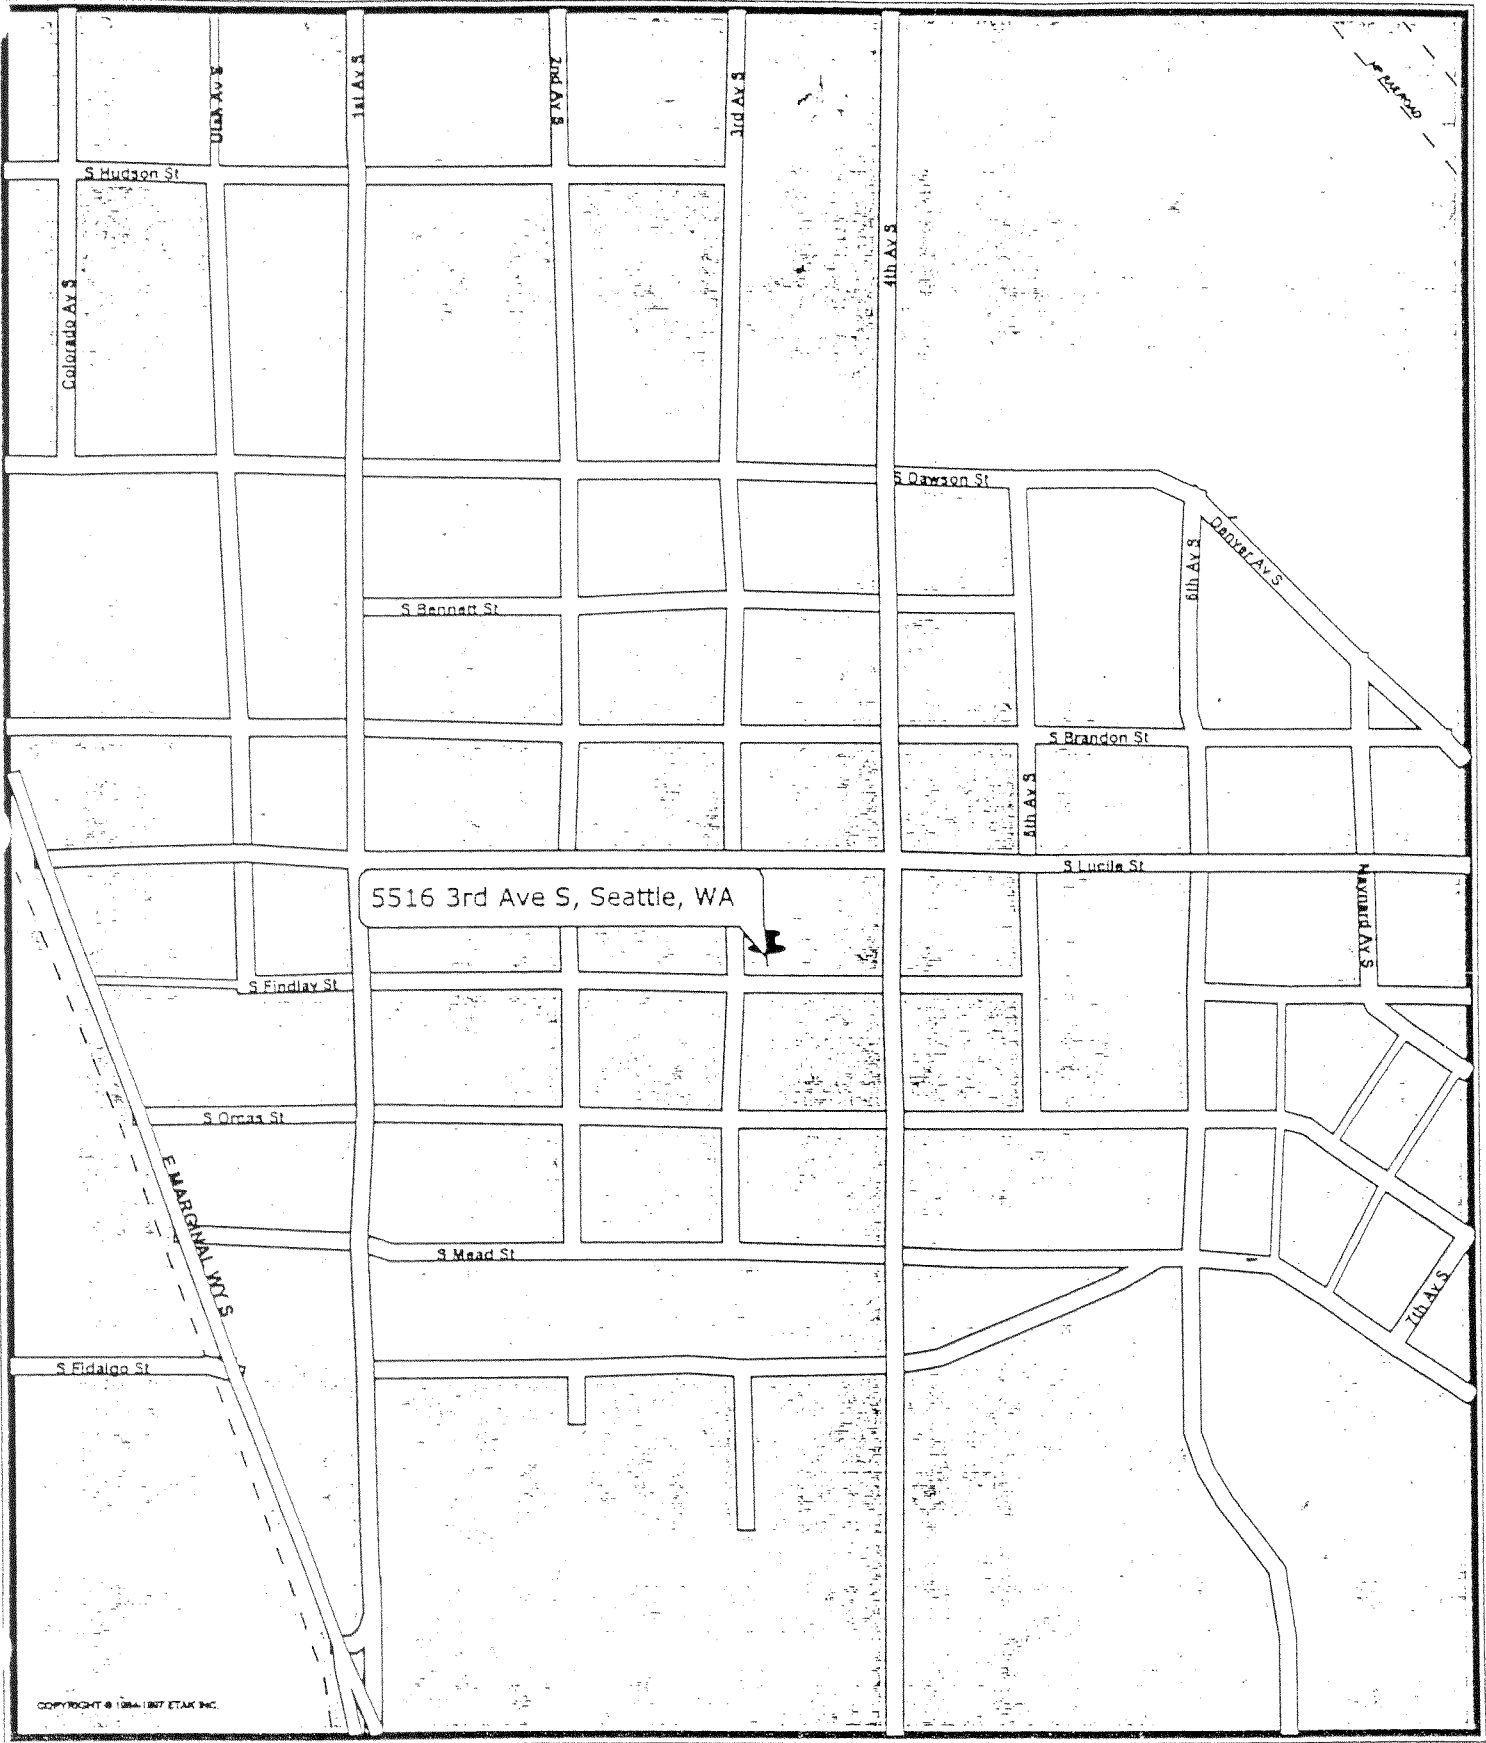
Olga Av S

1st Av S

2nd Av S

3rd Av S

4th Av S

RAILROAD

S Hudson St

Colorado Av S

S Dawson St

Denver Av S

6th Av S

S Bennett St

S Brandon St

5th Av S

S Lucile St

5516 3rd Ave S, Seattle, WA

Maynard Av S

S Findlay St

S Orcas St

E MARGINAL WY S

S Mead St

7th Av S

S Fidalgo St

COPYRIGHT © 1984-1997 ETAK INC.